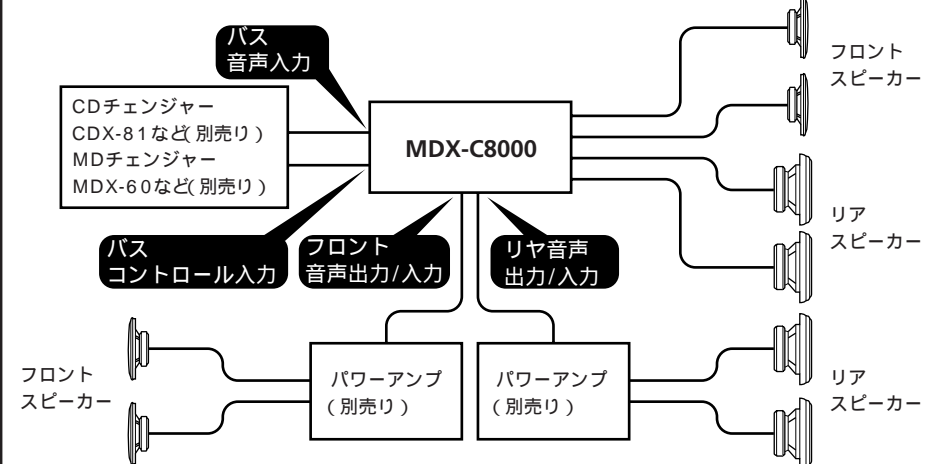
バス
音声入力

CDチェンジャー
CDX-81など(別売り)
MDチェンジャー
MDX-60など(別売り)

MDX-C8000

フロント
スピーカー

リア
スピーカー

バス
コントロール入力

フロント
音声出力/入力

リヤ音声
出力/入力

フロント
スピーカー

パワーアンプ
(別売り)

パワーアンプ
(別売り)

リア
スピーカー